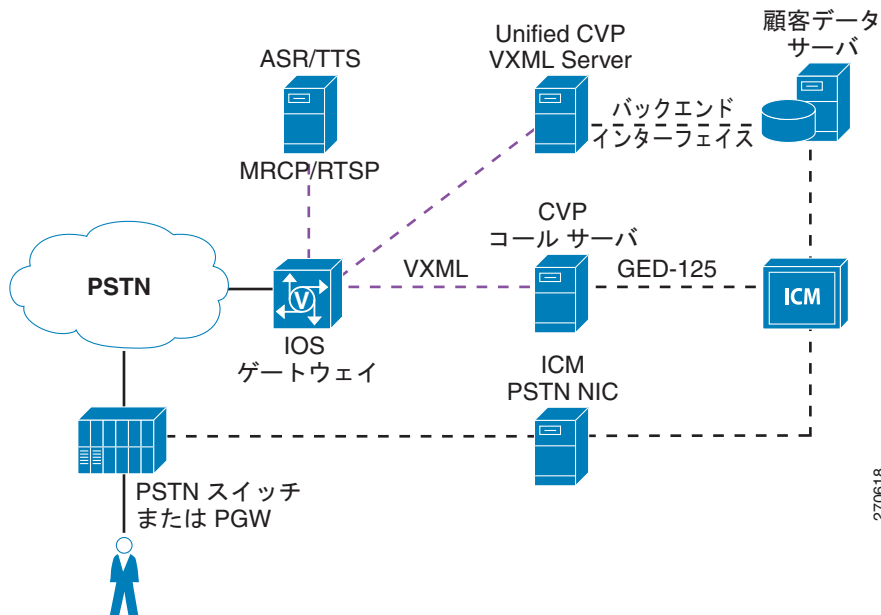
ASR/TTS

MRCP/RTSP

Unified CVP
VXML Server

バックエンド
インターフェイス

顧客データ
サーバ

PSTN

IOS
ゲートウェイ

VXML

CVP
コール サーバ

GED-125

ICM

ICM
PSTN NIC

PSTN スイッチ
または PGW

270618